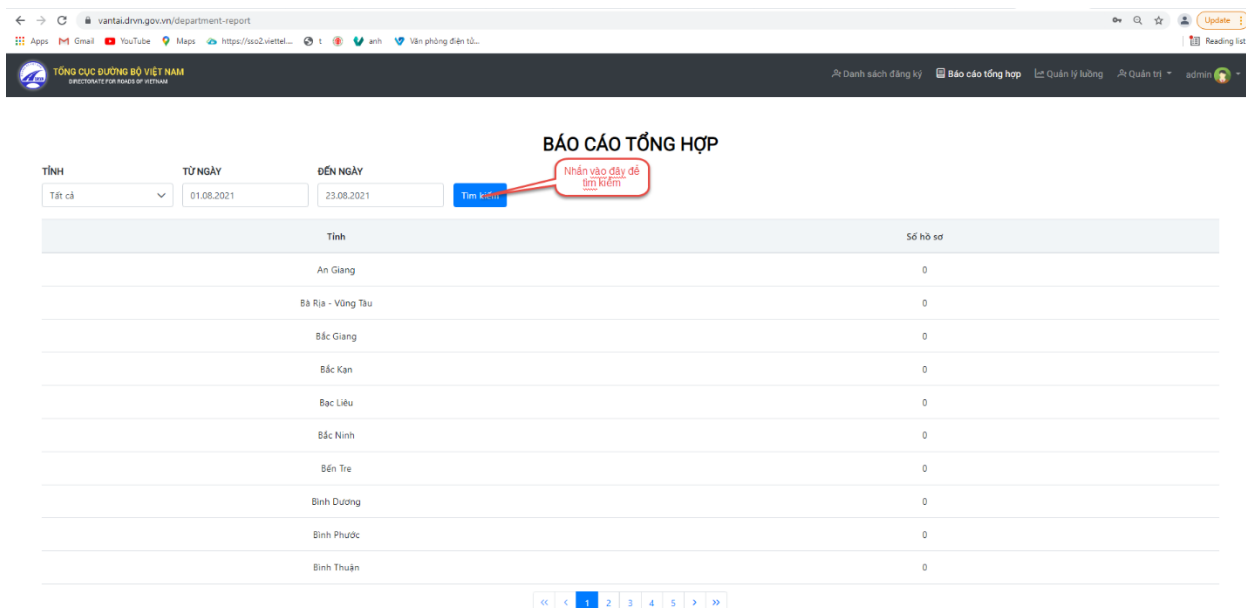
vantai.drvn.gov.vn/department-report

Update

Apps Gmail YouTube Maps https://sso2.viettel... t anh Văn phòng điện tử...

Reading list

TỔNG CỤC ĐƯỜNG BỘ VIỆT NAM
DIRECTORATE FOR ROADS OF VIETNAM

Danh sách đăng ký Báo cáo tổng hợp Quản lý luồng Quản trị admin

BÁO CÁO TỔNG HỢP

TỈNH
Tất cả

TỪ NGÀY
01.08.2021

ĐẾN NGÀY
23.08.2021

Tìm kiếm

Nhấn vào đây để tìm kiếm

| Tỉnh | Số hồ sơ |
|---|---|
| An Giang | 0 |
| Bà Rịa - Vũng Tàu | 0 |
| Bắc Giang | 0 |
| Bắc Kạn | 0 |
| Bạc Liêu | 0 |
| Bắc Ninh | 0 |
| Bến Tre | 0 |
| Bình Dương | 0 |
| Bình Phước | 0 |
| Bình Thuận | 0 |

« ‹ 1 2 3 4 5 › »